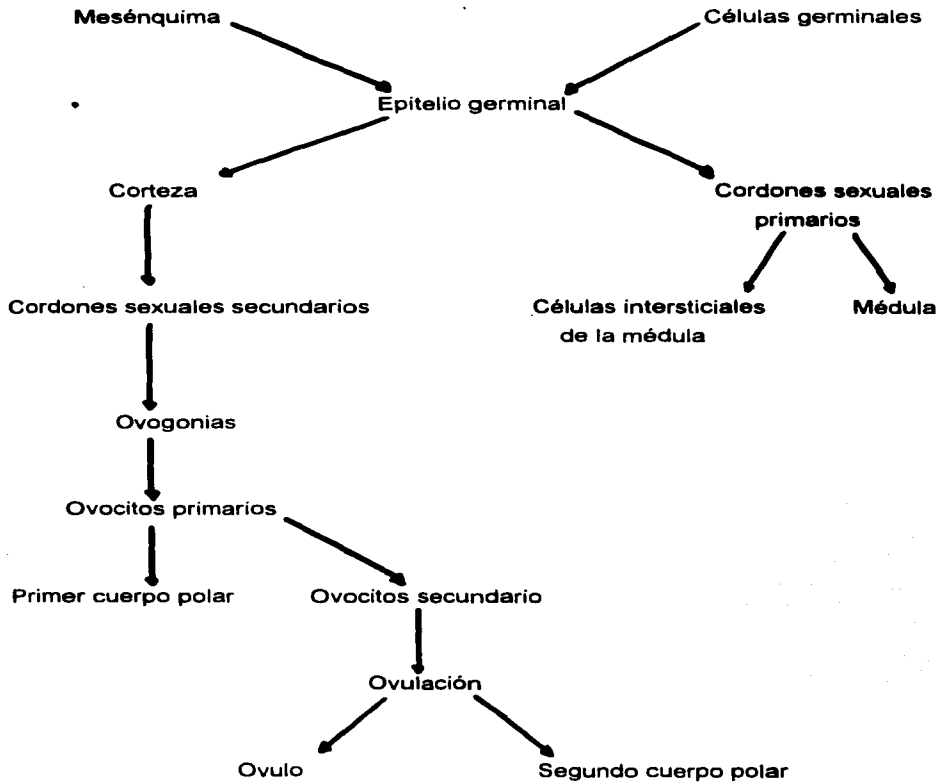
Mesénquima

Células germinales

Epitelio germinal

Corteza

Cordones sexuales primarios

Cordones sexuales secundarios

Células intersticiales de la médula

Médula

Ovogonias

Ovocitos primarios

Primer cuerpo polar

Ovocitos secundario

Ovulación

Ovulo

Segundo cuerpo polar